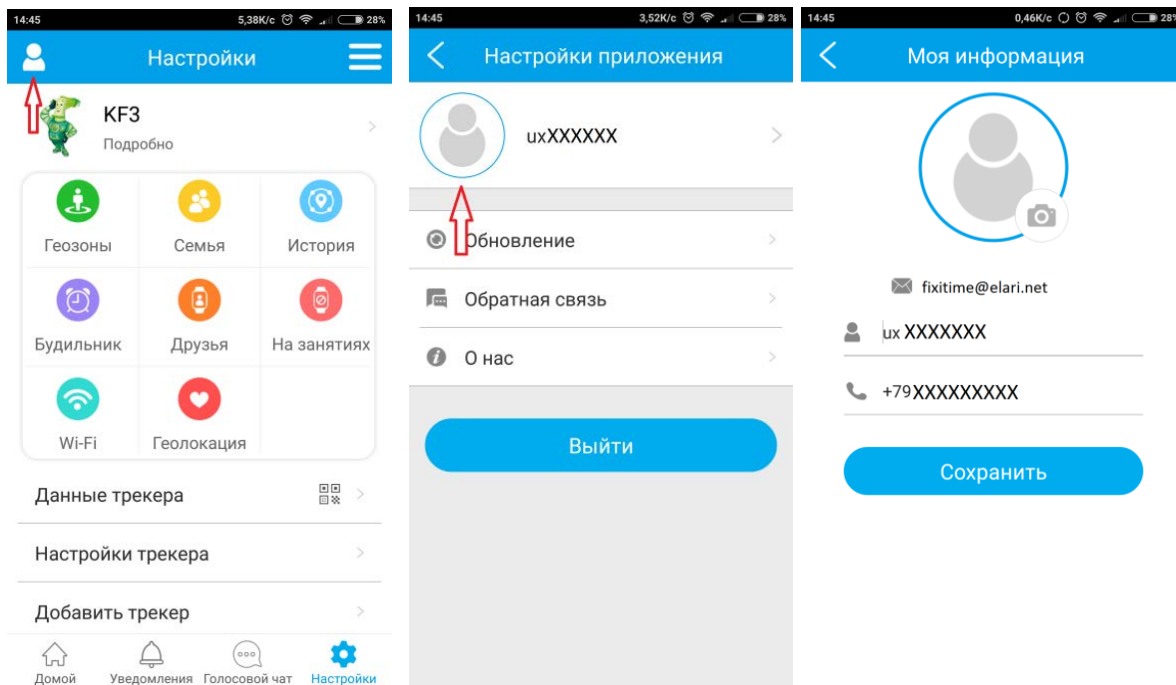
14:45 5,38K/c 28%

Настройки

KF3
Подробно

Геозоны
Семья
История
Будильник
Друзья
На занятиях
Wi-Fi
Геолокация

Данные трекера
Настройки трекера
Добавить трекер

Домой
Уведомления
Голосовой чат
Настройки

14:45 3,52K/c 28%

Настройки приложения

uxXXXXXX

Обновление
Обратная связь
О нас

Выйти

14:45 0,46K/c 28%

Моя информация

fixitime@elari.net
ux XXXXXXX
+79XXXXXXXXX

Сохранить